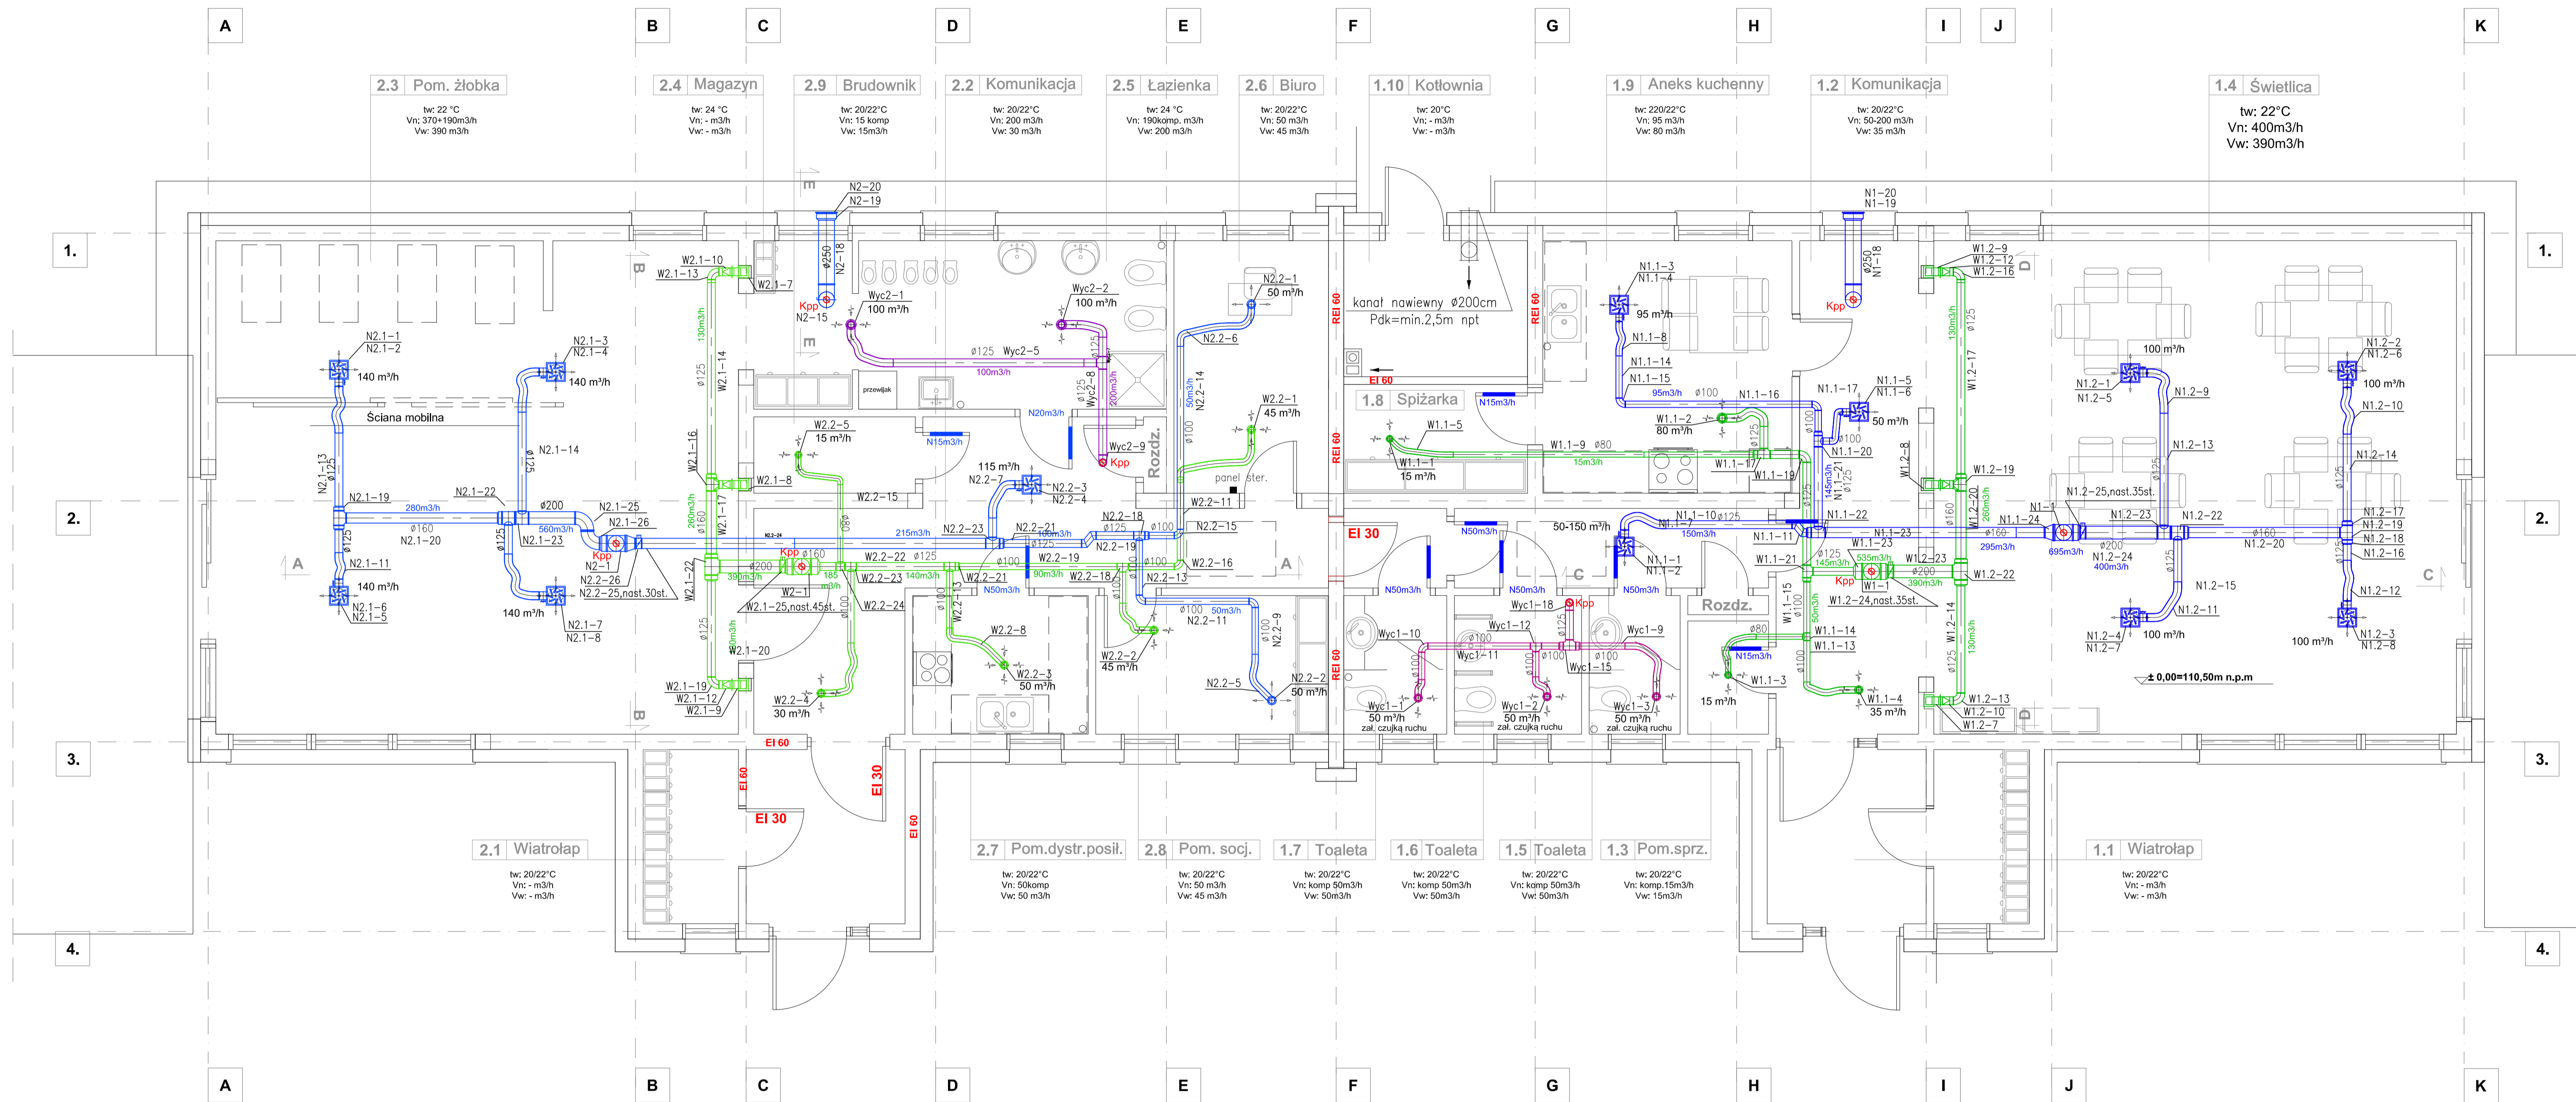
A B C D E F G H I J K

2.3 Pom. żłobka
tw: 22 °C
Vn: 370+190m3/h
Vw: 390 m3/h

2.4 Magazyn
tw: 24 °C
Vn: - m3/h
Vw: - m3/h

2.9 Brudownik
tw: 20/22°C
Vn: 15 komp
Vw: 15m3/h

2.2 Komunikacja
tw: 20/22°C
Vn: 200 m3/h
Vw: 30 m3/h

2.5 Łazienka
tw: 24 °C
Vn: 190komp. m3/h
Vw: 200 m3/h

2.6 Biuro
tw: 20/22°C
Vn: 50 m3/h
Vw: 45 m3/h

1.10 Kotłownia
tw: 20°C
Vn: - m3/h
Vw: - m3/h

1.9 Aneks kuchenny
tw: 220/22°C
Vn: 95 m3/h
Vw: 80 m3/h

1.2 Komunikacja
tw: 20/22°C
Vn: 50-200 m3/h
Vw: 35 m3/h

1.4 Świetlica
tw: 22°C
Vn: 400m3/h
Vw: 390m3/h

1. 2. 3. 4.

N2-20
N2-19
ø250
N2-18
Kpp
N2-15
W2.1-10
W2.1-13
W2.1-7
Wyc2-1
100 m³/h
Wyc2-2
100 m³/h
ø125 Wyc2-5
100m3/h
N2.2-1
50 m³/h
N2.2-6
kanał nawiewny ø200cm
Pdk=min.2,5m npt
REI 60
EI 60
N1.1-3
N1.1-4
95 m³/h
N1.1-8
N1.1-14
N1.1-15
95m3/h ø100
N1.1-16
N1-20
N1-19
ø250
N1-18
Kpp
W1.2-9
W1.2-12
W1.2-16
130m3/h
ø125
W1.2-17
N1.2-1
N1.2-5
100 m³/h
N1.2-9
N1.2-2
N1.2-6
100 m³/h
N1.2-10

N2.1-1
N2.1-2
140 m³/h
N2.1-3
N2.1-4
140 m³/h
Ściana mobilna
N2.1-14
ø125
N2.1-13
ø125
N2.1-19
280m3/h
N2.1-22
ø200
ø160
N2.1-20
N2.1-25
N2.1-26
560m3/h
N2.1-23
Kpp
N2-1
N2.2-26
N2.2-25,nast.30st.
N2.1-11
140 m³/h
N2.1-6
N2.1-5
140 m³/h
N2.1-7
N2.1-8
A

W2.1-14
W2.1-16
W2.1-17
W2.1-8
260m3/h
ø160
W2.1-22
390m3/h
ø200
W2-1
W2.1-25,nast.45st.
W2.1-20
ø125
W2.1-19
W2.1-12
W2.1-9
W2.2-5
15 m³/h
W2.2-15
przewijak
N15m3/h
N20m3/h
Wyc2-8
ø125
200m3/h
Wyc2-9
Kpp
Rozdz.
115 m³/h
N2.2-7
N2.2-3
N2.2-4
215m3/h
N2.2-23
N2.2-21
100m3/h
ø125
N2.2-18
ø125
N2.2-19
W2.2-22 ø125
W2.2-23 140m3/h
W2.2-21
N50m3/h
W2.2-19
90m3/h
W2.2-18
W2.2-24
W2.2-13
W2.2-8
W2.2-3
50 m³/h
W2.2-4
30 m³/h
W2.2-2
45 m³/h
50m3/h
N2.2-14
W2.2-1
45 m³/h
panel ster.
W2.2-11
N2.2-15
W2.2-16
N2.2-13
ø100
N2.2-11
N2.2-9
N2.2-5
N2.2-2
50 m³/h
EI 60
EI 30

1.8 Spiżarka
N15m3/h
W1.1-5
W1.1-1
15 m³/h
W1.1-9 ø80
15m3/h
W1.1-2
80 m³/h
W1.1-17
W1.1-19
N1.1-17
N1.1-5
N1.1-6
50 m³/h
N1.1-20
N1.1-21
145m3/h
EI 30
N50m3/h
50-150 m³/h
N1.1-7
N1.1-10 ø125
150m3/h
N1.1-1
N1.1-2
N50m3/h
N1.1-11
N1.1-22
N1.1-23
N1.1-21
ø125
145m3/h
535m3/h
Kpp
W1-1
ø200
W1.2-23
390m3/h
W1.2-24,nast.35st.
W1.2-19
W1.2-20
260m3/h
ø160
N1-1
N1.1-24
295m3/h
695m3/h
N1.2-25,nast.35st.
N1.2-23
ø200
N1.2-24
400m3/h
N1.2-22
N1.2-13
N1.2-14
ø160
N1.2-20
N1.2-17
N1.2-19
N1.2-18
N1.2-16
W1.2-22
N1.2-15
N1.2-11
100 m³/h
N1.2-4
N1.2-7
N1.2-12
100 m³/h
N1.2-3
N1.2-8
C

Wyc1-18
Kpp
Wyc1-10
Wyc1-12
Wyc1-11
Wyc1-9
Wyc1-15
Wyc1-1
50 m³/h
zał. czujką ruchu
Wyc1-2
50 m³/h
zał. czujką ruchu
Wyc1-3
50 m³/h
zał. czujką ruchu
Rozdz.
N15m3/h
W1.1-3
15 m³/h
W1.1-15
W1.1-14
W1.1-13
W1.1-4
35 m³/h
W1.2-14
W1.2-13
W1.2-10
W1.2-7
± 0,00=110,50m n.p.m

2.1 Wiatrołap
tw: 20/22°C
Vn: - m3/h
Vw: - m3/h

2.7 Pom.dystr.posił.
tw: 20/22°C
Vn: 50komp
Vw: 50 m3/h

2.8 Pom. socj.
tw: 20/22°C
Vn: 50 m3/h
Vw: 45 m3/h

1.7 Toaleta
tw: 20/22°C
Vn: komp 50m3/h
Vw: 50m3/h

1.6 Toaleta
tw: 20/22°C
Vn: komp 50m3/h
Vw: 50m3/h

1.5 Toaleta
tw: 20/22°C
Vn: komp 50m3/h
Vw: 50m3/h

1.3 Pom.sprz.
tw: 20/22°C
Vn: komp.15m3/h
Vw: 15m3/h

1.1 Wiatrołap
tw: 20/22°C
Vn: - m3/h
Vw: - m3/h

A B C D E F G H I J K